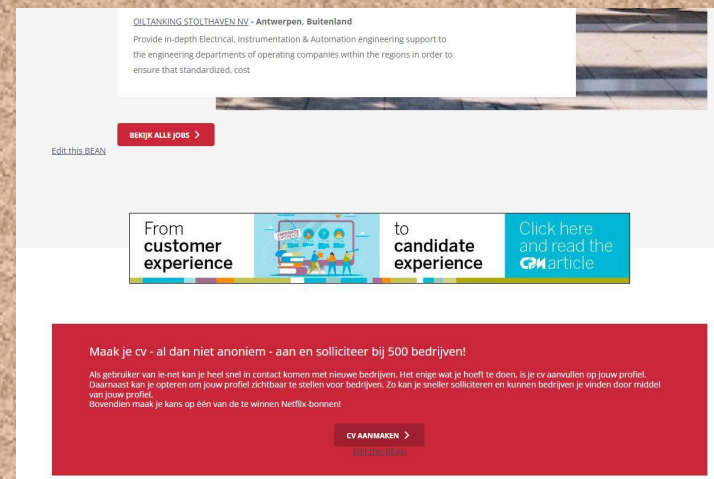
OILTANKING STOLTHAVEN NV - Antwerpen, Buitenland

Provide in-depth Electrical, Instrumentation & Automation engineering support to the engineering departments of operating companies within the regions in order to ensure that standardized, cost

BEKIJK ALLE JOBS >

Edit this BEAN

From customer experience

to candidate experience

Click here and read the CPM article

Maak je cv - al dan niet anoniem - aan en solliciteer bij 500 bedrijven!

Als gebruiker van ie-net kan je heel snel in contact komen met nieuwe bedrijven. Het enige wat je hoeft te doen, is je cv aanvullen op jouw profiel. Daarnaast kan je opteren om jouw profiel zichtbaar te stellen voor bedrijven. Zo kan je sneller solliciteren en kunnen bedrijven je vinden door middel van jouw profiel.
Bovendien maak je kans op één van de te winnen Netflix-bonnen!

CV AANMAKEN >

Edit this BEAN